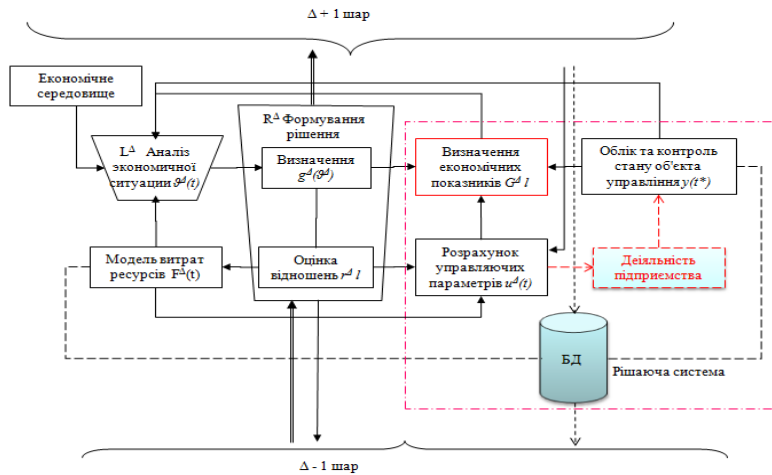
Δ + 1 шар

Економічне середовище

$L^{\Delta}$ Аналіз економічної ситуації $\vartheta^{\Delta}(t)$

$R^{\Delta}$ Формування рішення

Визначення $g^{\Delta}(\vartheta^{\Delta})$

Оцінка відношень $r^{\Delta} l$

Модель витрат ресурсів $F^{\Delta}(t)$

Визначення економічних показників $G^{\Delta} l$

Облік та контроль стану об'єкта управління $y(t^{*})$

Розрахунок управляючих параметрів $u^{\Delta}(t)$

Діяльність підприємства

БД

Рішаюча система

Δ - 1 шар